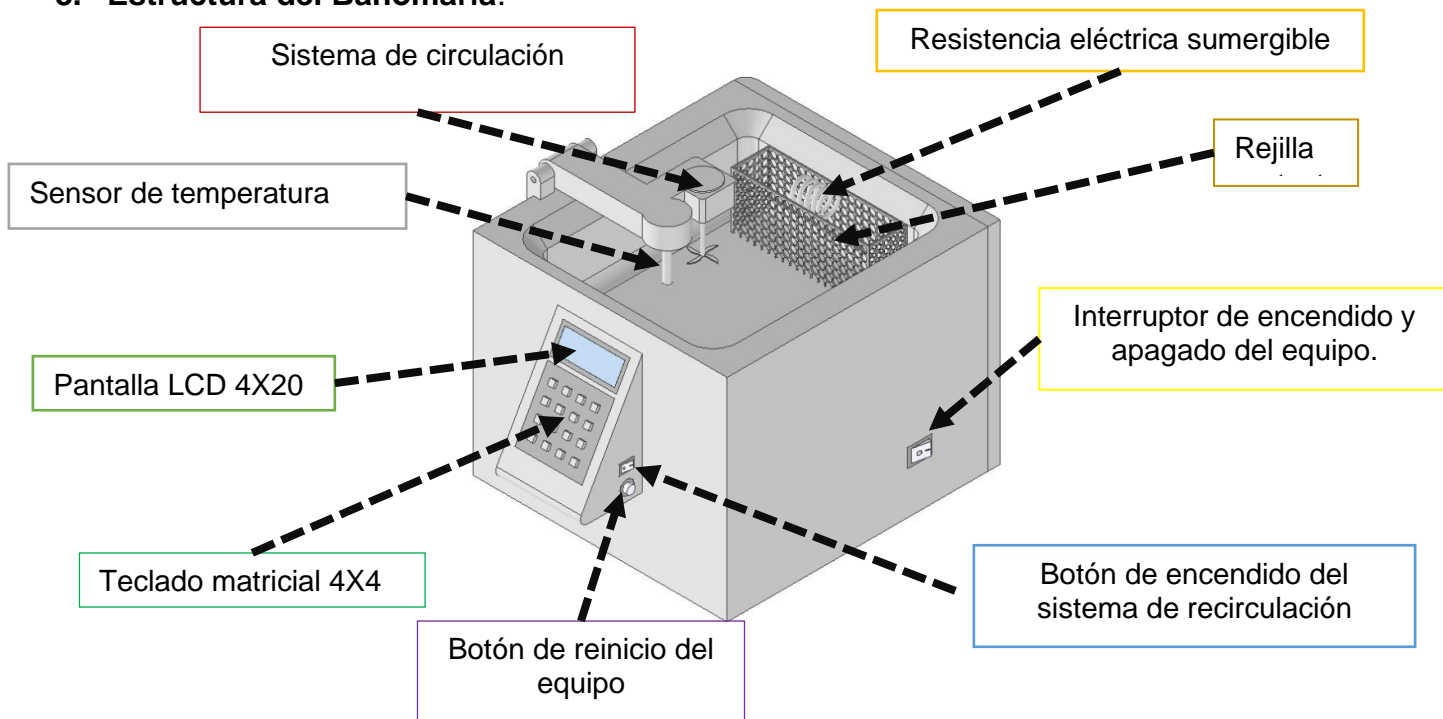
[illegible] Estructura del Bañomaría:

Sistema de circulación

Resistencia eléctrica sumergible

Rejilla

Sensor de temperatura

Interruptor de encendido y apagado del equipo.

Pantalla LCD 4X20

Teclado matricial 4X4

Botón de encendido del sistema de recirculación

Botón de reinicio del equipo